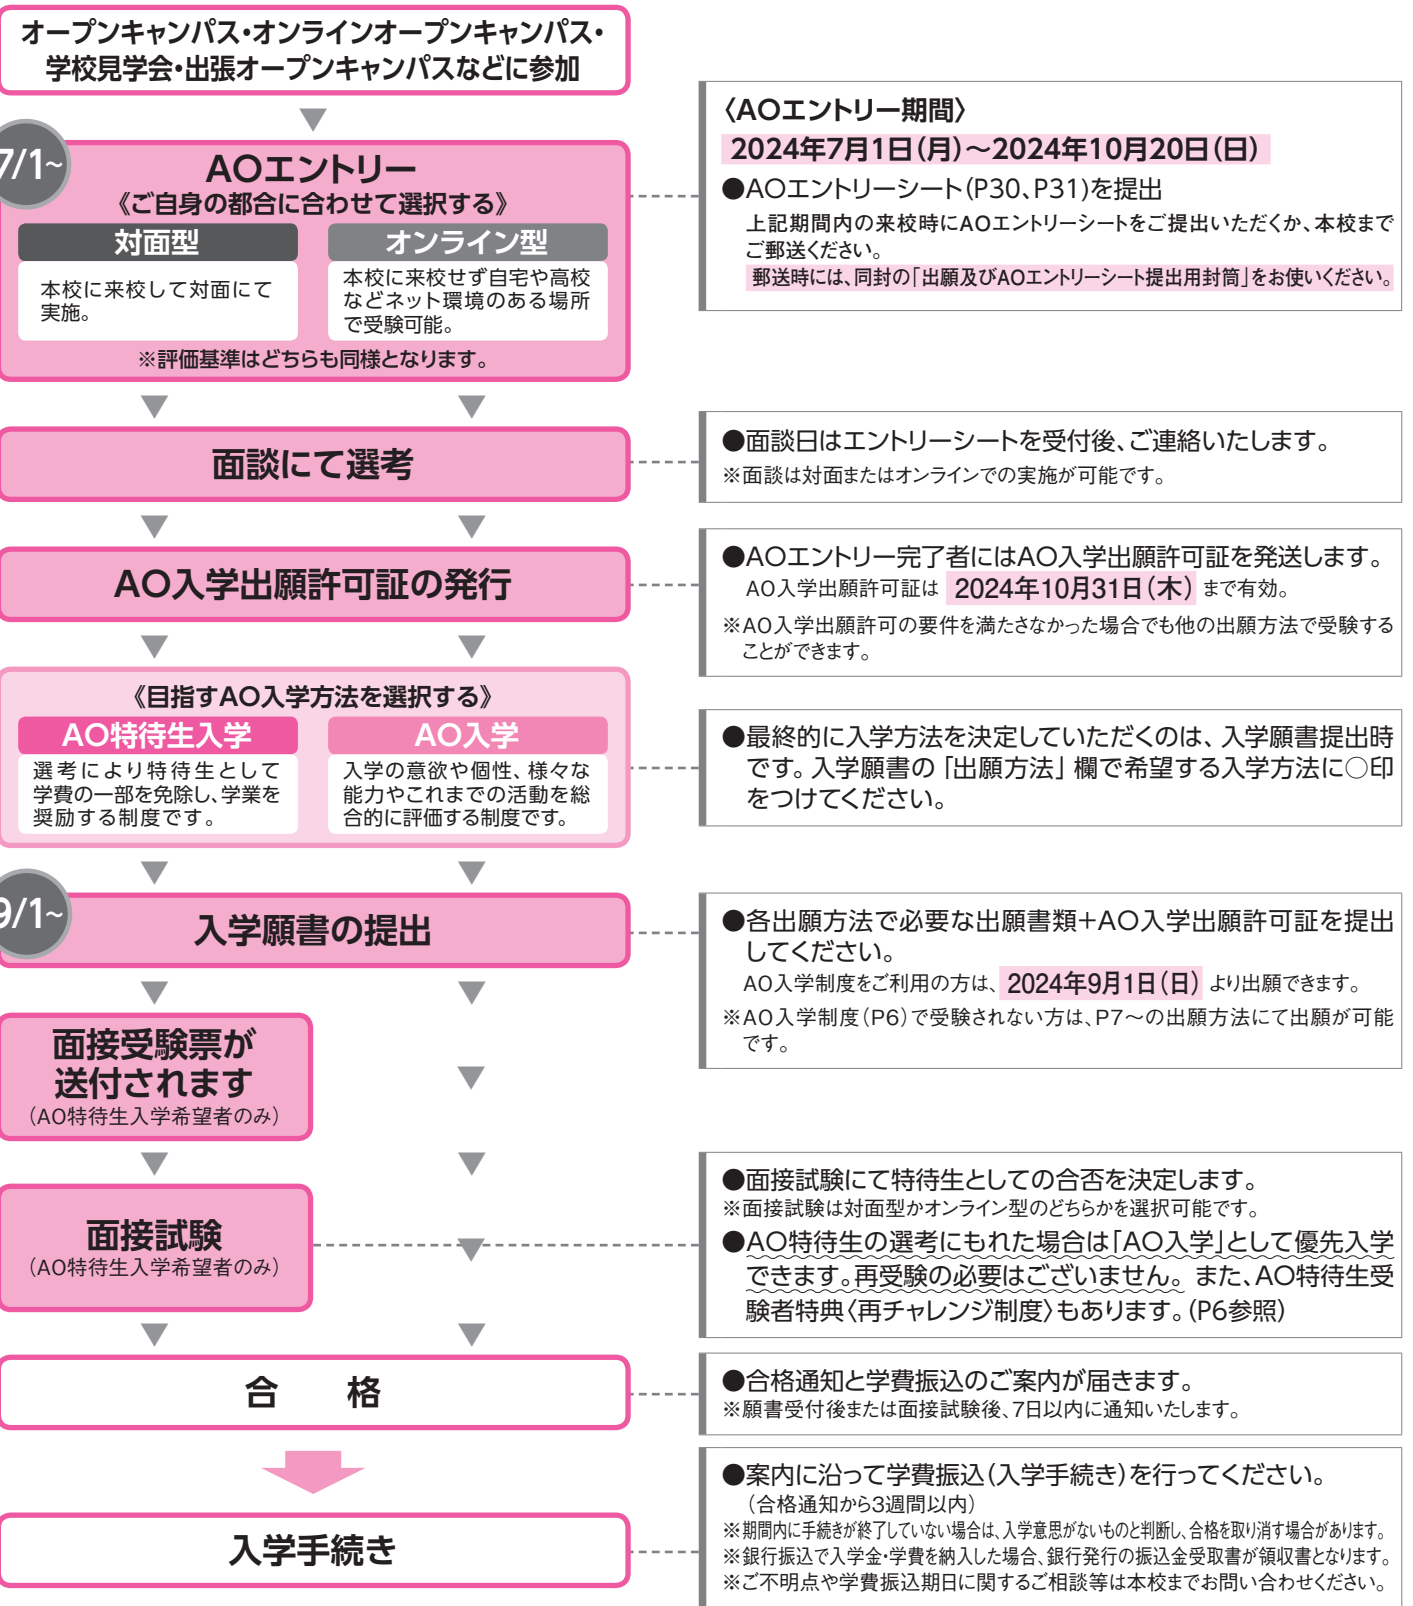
オープンキャンパス・オンラインオープンキャンパス・学校見学会・出張オープンキャンパスなどに参加

7/1~

AOエントリー
《ご自身の都合に合わせて選択する》

対面型
本校に来校して対面にて実施。

オンライン型
本校に来校せず自宅や高校などネット環境のある場所で受験可能。

※評価基準はどちらも同様となります。

〈AOエントリー期間〉
2024年7月1日(月)～2024年10月20日(日)
●AOエントリーシート(P30、P31)を提出
上記期間内の来校時にAOエントリーシートをご提出いただくか、本校までご郵送ください。
郵送時には、同封の「出願及びAOエントリーシート提出用封筒」をお使いください。

面談にて選考

●面談日はエントリーシートを受付後、ご連絡いたします。
※面談は対面またはオンラインでの実施が可能です。

AO入学出願許可証の発行

●AOエントリー完了者にはAO入学出願許可証を発送します。
AO入学出願許可証は 2024年10月31日(木) まで有効。
※AO入学出願許可の要件を満たさなかった場合でも他の出願方法で受験することができます。

《目指すAO入学方法を選択する》

AO特待生入学
選考により特待生として学費の一部を免除し、学業を奨励する制度です。

AO入学
入学の意欲や個性、様々な能力やこれまでの活動を総合的に評価する制度です。

●最終的に入学方法を決定していただくのは、入学願書提出時です。入学願書の「出願方法」欄で希望する入学方法に○印をつけてください。

9/1~

入学願書の提出

●各出願方法で必要な出願書類+AO入学出願許可証を提出してください。
AO入学制度をご利用の方は、2024年9月1日(日) より出願できます。
※AO入学制度(P6)で受験されない方は、P7～の出願方法にて出願が可能です。

面接受験票が送付されます
(AO特待生入学希望者のみ)

面接試験
(AO特待生入学希望者のみ)

●面接試験にて特待生としての合否を決定します。
※面接試験は対面型かオンライン型のどちらかを選択可能です。
●AO特待生の選考にもれた場合は「AO入学」として優先入学できます。再受験の必要はございません。また、AO特待生受験者特典〈再チャレンジ制度〉もあります。(P6参照)

合　格

●合格通知と学費振込のご案内が届きます。
※願書受付後または面接試験後、7日以内に通知いたします。

入学手続き

●案内に沿って学費振込(入学手続き)を行ってください。
(合格通知から3週間以内)
※期間内に手続きが終了していない場合は、入学意思がないものと判断し、合格を取り消す場合があります。
※銀行振込で入学金・学費を納入した場合、銀行発行の振込金受取書が領収書となります。
※ご不明点や学費振込期日に関するご相談等は本校までお問い合わせください。